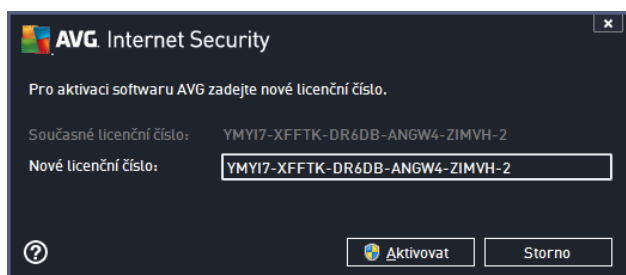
AVG. Internet Security

Pro aktivaci softwaru AVG zadejte nové licenční číslo.

Současné licenční číslo: YMYI7-XFFTK-DR6DB-ANGW4-ZIMVH-2

Nové licenční číslo: YMYI7-XFFTK-DR6DB-ANGW4-ZIMVH-2

?

Aktivovat

Storno